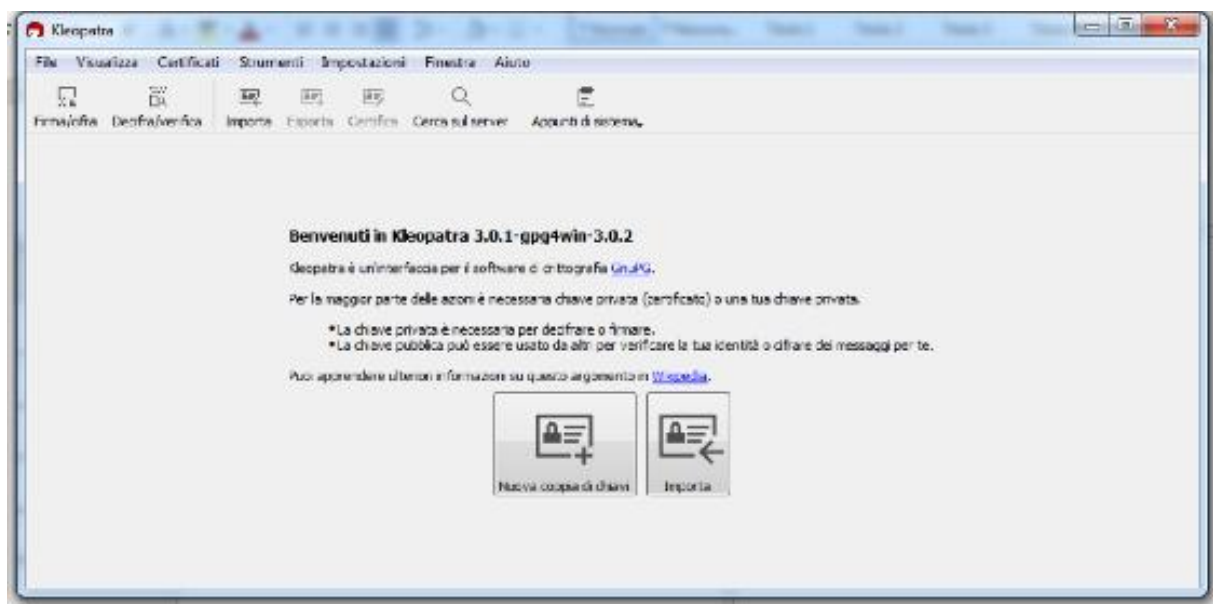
Kleopatra

File Visualizza Certificati Strumenti Impostazioni Finestra Aiuto

Firma/cifra Decifra/verifica Importa Esporta Certifica Cerca sul server Appunti di sistema

Benvenuti in Kleopatra 3.0.1-gpg4win-3.0.2

Kleopatra è un'interfaccia per il software di crittografia GnuPG.

Per la maggior parte delle azioni è necessaria chiave privata (certificato) o una tua chiave privata.

•La chiave privata è necessaria per decifrare o firmare.
•La chiave pubblica può essere usato da altri per verificare la tua identità o cifrare dei messaggi per te.

Puoi apprendere ulteriori informazioni su questo argomento in Wikipedia.

Nuova coppia di chiavi

Importa